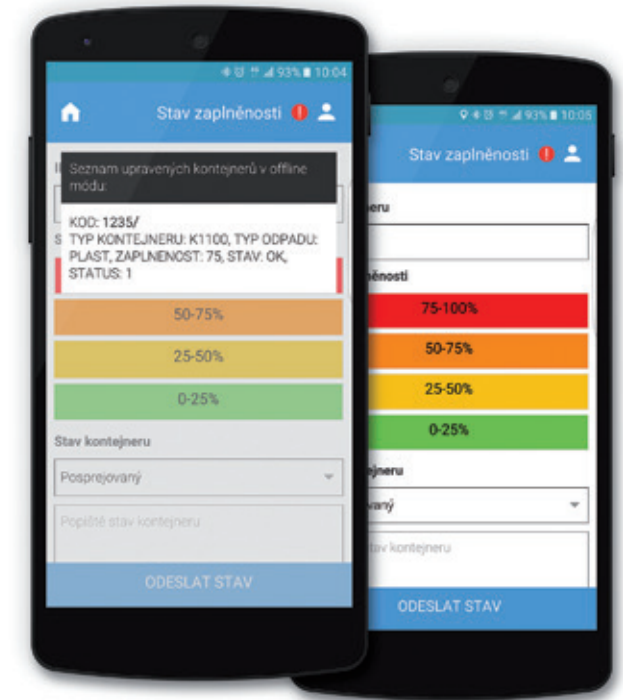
93% 10:04

Stav zaplněnosti

Seznam upravených kontejnerů v offline módu:

KOD: 1235/
TYP KONTEJNERU: K1100, TYP ODPADU: PLAST, ZAPLNENOST: 75, STAV: OK, STATUS: 1

50-75%

25-50%

0-25%

Stav kontejneru

Posprejovaný

Popište stav kontejneru

ODESLAT STAV

93% 10:05

Stav zaplněnosti

neru

něnosti

75-100%

50-75%

25-50%

0-25%

jneru

vaný

tav kontejneru

ODESLAT STAV